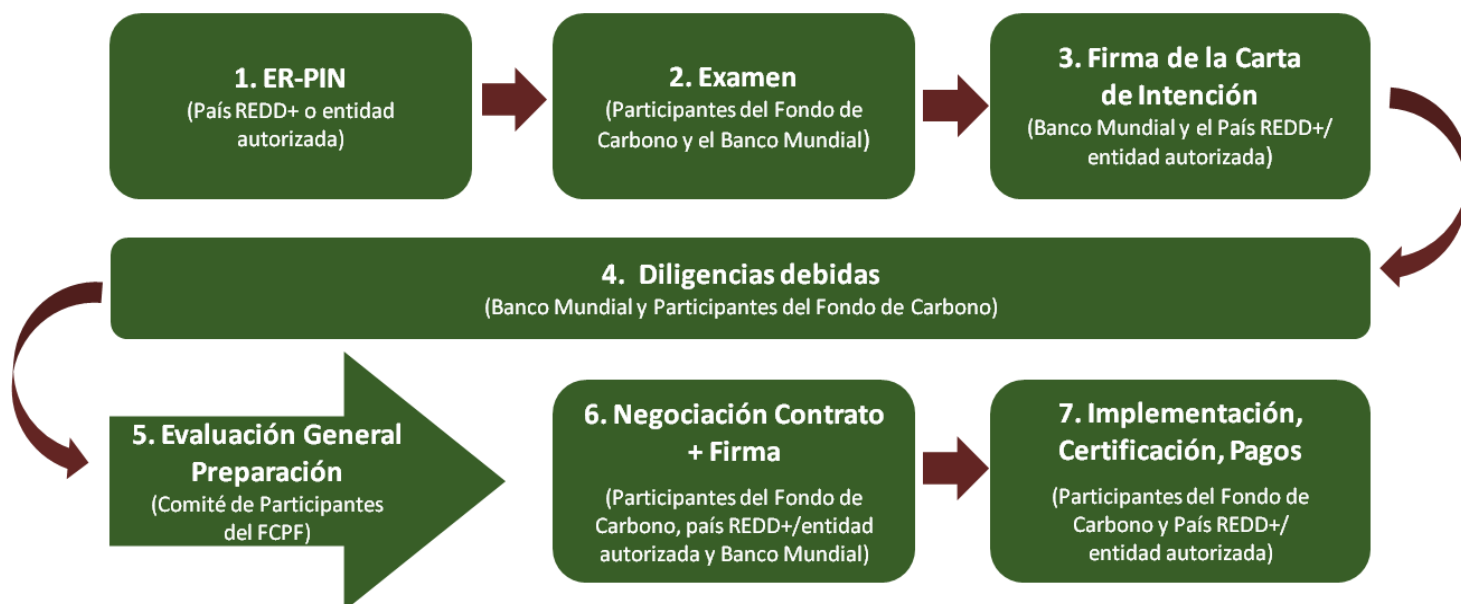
1. ER-PIN
(País REDD+ o entidad autorizada)

2. Examen
(Participantes del Fondo de Carbono y el Banco Mundial)

3. Firma de la Carta de Intención
(Banco Mundial y el País REDD+/ entidad autorizada)

4. Diligencias debidas
(Banco Mundial y Participantes del Fondo de Carbono)

5. Evaluación General Preparación
(Comité de Participantes del FCPF)

6. Negociación Contrato + Firma
(Participantes del Fondo de Carbono, país REDD+/entidad autorizada y Banco Mundial)

7. Implementación, Certificación, Pagos
(Participantes del Fondo de Carbono y País REDD+/ entidad autorizada)